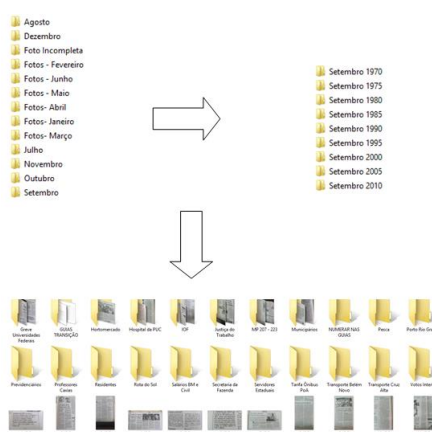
Agosto
Dezembro
Foto Incompleta
Fotos - Fevereiro
Fotos - Junho
Fotos - Maio
Fotos- Abril
Fotos- Janeiro
Fotos- Março
Julho
Novembro
Outubro
Setembro

Setembro 1970
Setembro 1975
Setembro 1980
Setembro 1985
Setembro 1990
Setembro 1995
Setembro 2000
Setembro 2005
Setembro 2010

Greve Universidades Federais
GUIAS TRANSIÇÃO
Hortomercado
Hospital da PUC
IOF
Justiça do Trabalho
MP 207 - 223
Municipários
NUMERAR NAS GUIAS
Pesca
Porto Rio Gr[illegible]

Previdenciários
Professores Caixas
Residentes
Rota do Sol
Salários BM e Civil
Secretaria da Fazenda
Servidores Estaduais
Tarifa Ônibus PoA
Transporte Belém Novo
Transporte Cruz Alta
Votos Inter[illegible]